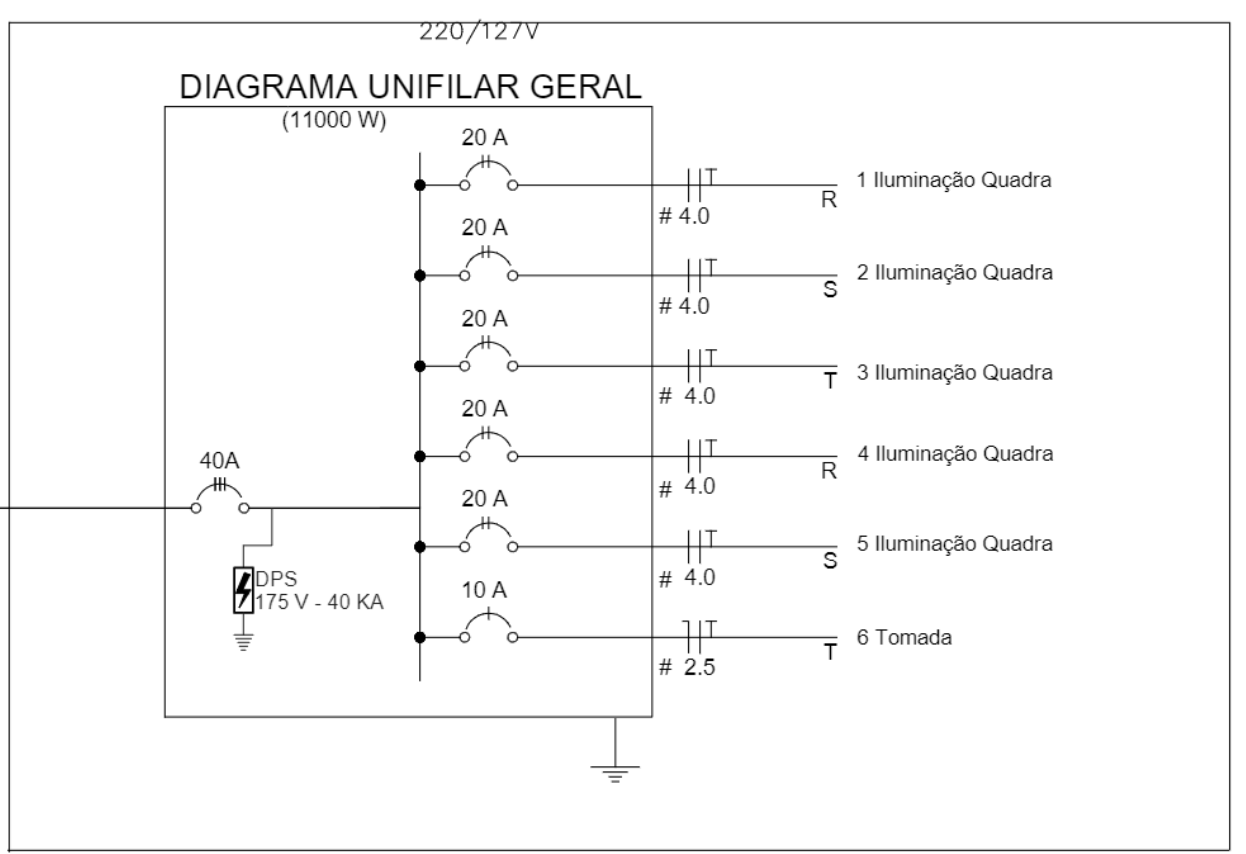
220/127V

DIAGRAMA UNIFILAR GERAL

(11000 W)

20 A
# 4.0
R
1 Iluminação Quadra

20 A
# 4.0
S
2 Iluminação Quadra

20 A
# 4.0
T
3 Iluminação Quadra

20 A
# 4.0
R
4 Iluminação Quadra

40A

20 A
# 4.0
S
5 Iluminação Quadra

DPS
175 V - 40 KA

10 A
# 2.5
T
6 Tomada